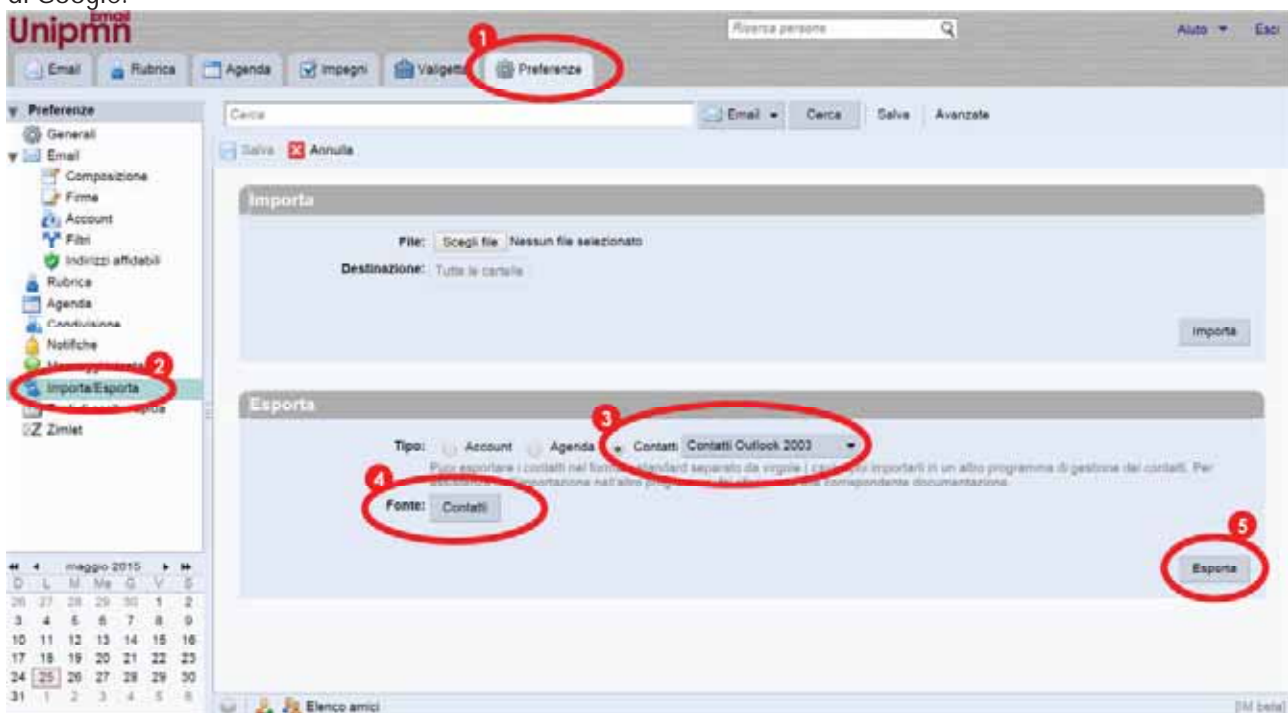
di Google.

Unipmn email

Ricerca persone

Aiuto ▾ Esci

Email | Rubrica | Agenda | Impegni | Valigetta | Preferenze

1

▾ Preferenze
Generali
▾ Email
Composizione
Firme
Account
Filtri
Indirizzi affidabili
Rubrica
Agenda
Condivisione
Notifiche
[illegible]
Importa/Esporta
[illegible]
Zimlet

2

Cerca | Email ▾ | Cerca | Salva | Avanzate

Salva | Annulla

Importa

File: Scegli file Nessun file selezionato

Destinazione: Tutte le cartelle

Importa

Esporta

3

Tipo: Account Agenda Contatti Contatti Outlook 2003

Puoi esportare i contatti nel formato standard separato da virgole i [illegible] importarli in un altro programma di gestione dei contatti. Per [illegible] corrispondente documentazione.

4

Fonte: Contatti

5

Esporta

◂◂ ◂ maggio 2015 ▸ ▸▸

| D | L | M | Me | G | V | S |
|---|---|---|---|---|---|---|
| 26 | 27 | 28 | 29 | 30 | 1 | 2 |
| 3 | 4 | 5 | 6 | 7 | 8 | 9 |
| 10 | 11 | 12 | 13 | 14 | 15 | 16 |
| 17 | 18 | 19 | 20 | 21 | 22 | 23 |
| 24 | 25 | 26 | 27 | 28 | 29 | 30 |
| 31 | 1 | 2 | 3 | 4 | 5 | 6 |

Elenco amici

[IM beta]